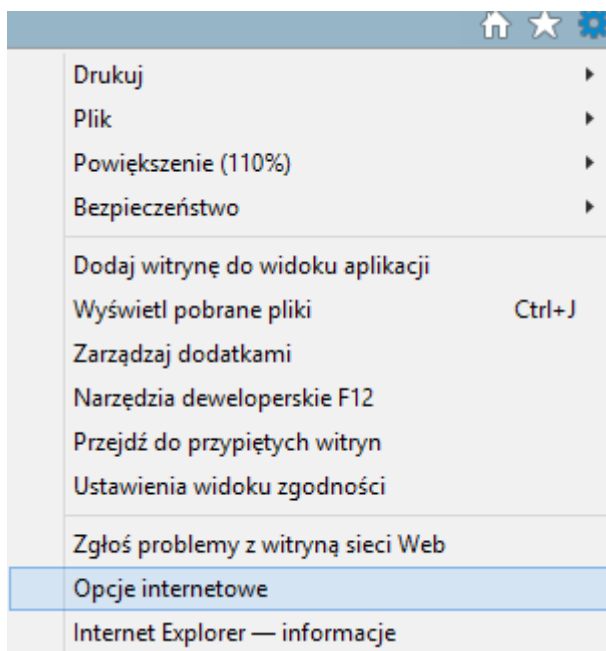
Drukuj
Plik
Powiększenie (110%)
Bezpieczeństwo

Dodaj witrynę do widoku aplikacji
Wyświetl pobrane pliki Ctrl+J
Zarządzaj dodatkami
Narzędzia deweloperskie F12
Przejdź do przypiętych witryn
Ustawienia widoku zgodności

Zgłoś problemy z witryną sieci Web
Opcje internetowe
Internet Explorer — informacje